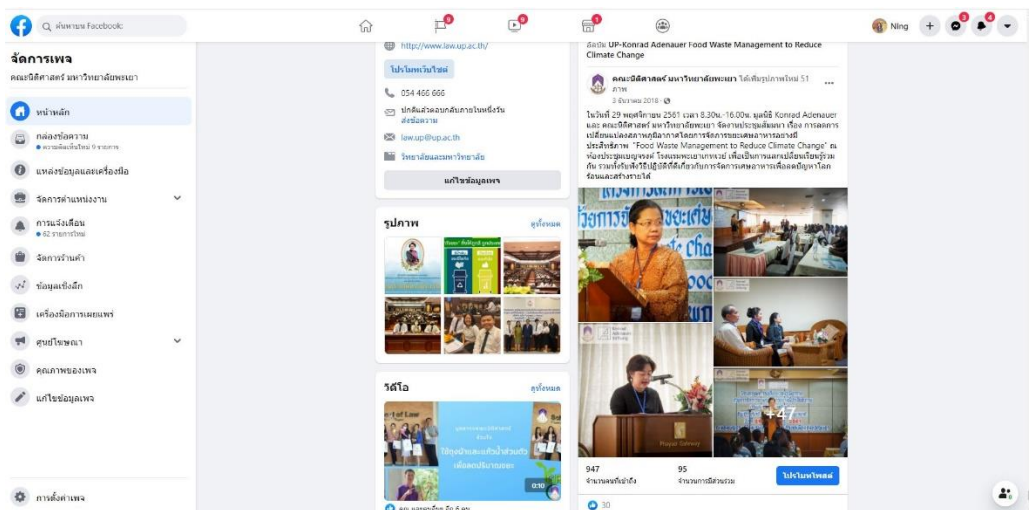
ค้นหาบน Facebook

Ning

จัดการเพจ
คณะนิติศาสตร์ มหาวิทยาลัยพะเยา

หน้าหลัก
กล่องข้อความ
ความคิดเห็นใหม่ 9 รายการ
แหล่งข้อมูลและเครื่องมือ
จัดการตำแหน่งงาน
การแจ้งเตือน
62 รายการใหม่
จัดการร้านค้า
ข้อมูลเชิงลึก
เครื่องมือการเผยแพร่
ศูนย์โฆษณา
คุณภาพของเพจ
แก้ไขข้อมูลเพจ

การตั้งค่าเพจ

http://www.law.up.ac.th/
โปรโมทเว็บไซต์
054 466 666
ปกติแล้วตอบกลับภายในหนึ่งวัน
ส่งข้อความ
law.up@up.ac.th
วิทยาลัยและมหาวิทยาลัย
แก้ไขข้อมูลเพจ

รูปภาพ
ดูทั้งหมด

วิดีโอ
ดูทั้งหมด
0:10

สัมมนา UP-Konrad Adenauer Food Waste Management to Reduce Climate Change

คณะนิติศาสตร์ มหาวิทยาลัยพะเยา ได้เพิ่มรูปภาพใหม่ 51 ภาพ
3 ธันวาคม 2018

ในวันที่ 29 พฤศจิกายน 2561 เวลา 8.30น.-16.00น. มูลนิธิ Konrad Adenauer และ คณะนิติศาสตร์ มหาวิทยาลัยพะเยา จัดงานประชุมสัมมนา เรื่อง การลดการเปลี่ยนแปลงสภาพภูมิอากาศโดยการจัดการขยะเศษอาหารอย่างมีประสิทธิภาพ "Food Waste Management to Reduce Climate Change" ณ ห้องประชุมเบญจรงค์ โรงแรมพะเยาเกทเวย์ เพื่อเป็นการแลกเปลี่ยนเรียนรู้ร่วมกัน รวมทั้งรับฟังวิธีปฏิบัติที่เกี่ยวกับการจัดการเศษอาหารเพื่อลดปัญหาโลกร้อนและสร้างรายได้

+47

947
จำนวนคนที่เข้าถึง
95
จำนวนการมีส่วนร่วม
โปรโมทโพสต์
30